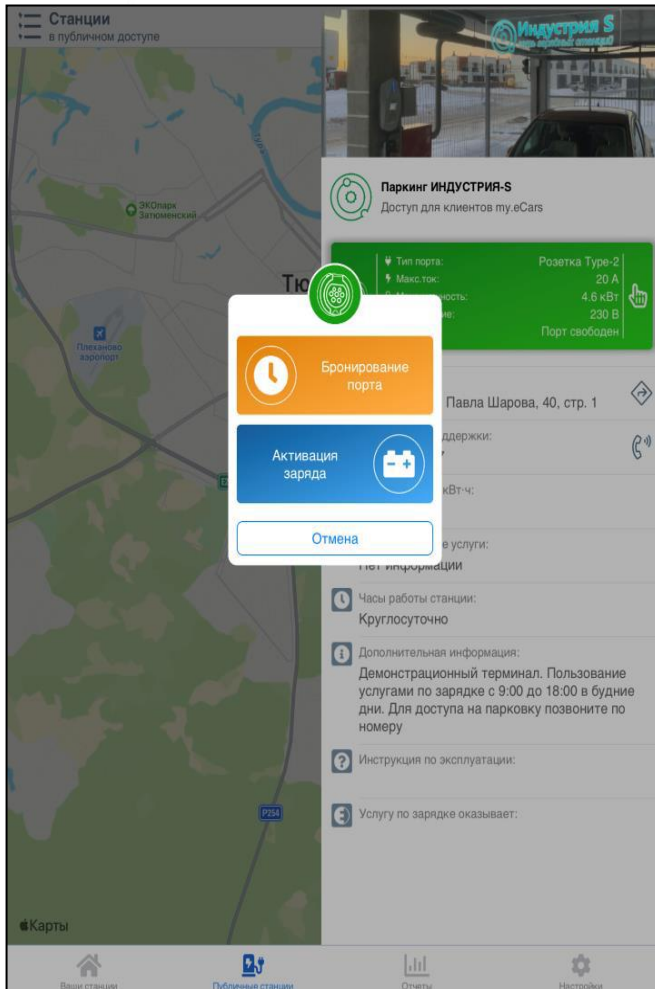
Станции
в публичном доступе

ЭКОпарк Затюменский

Плеханово аэропорт

Тю

Р254

Карты

Индустрия S

Паркинг ИНДУСТРИЯ-S
Доступ для клиентов my.eCars

Тип порта: Розетка Type-2
Макс.ток: 20 A
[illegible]ность: 4.6 кВт
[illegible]ие: 230 В
Порт свободен

Бронирование порта

Активация заряда

Отмена

Павла Шарова, 40, стр. 1

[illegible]ддержки:

кВт·ч:

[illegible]е услуги:
Нет информации

Часы работы станции:
Круглосуточно

Дополнительная информация:
Демонстрационный терминал. Пользование услугами по зарядке с 9:00 до 18:00 в будние дни. Для доступа на парковку позвоните по номеру

Инструкция по эксплуатации:

Услугу по зарядке оказывает:

Ваши станции
Публичные станции
Отчеты
Настройки